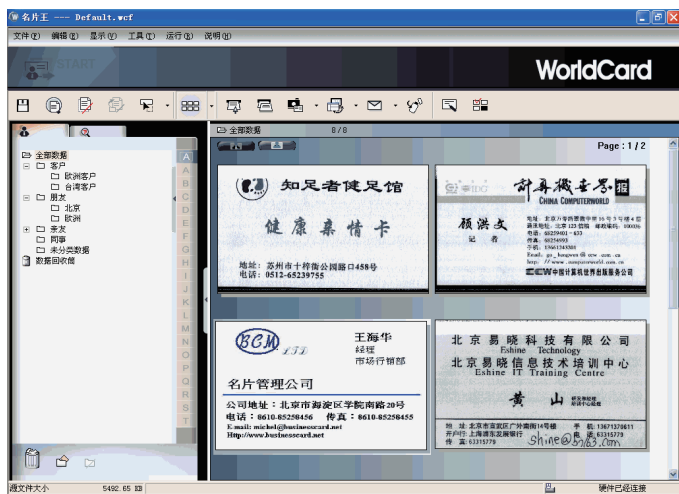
名片王 --- Default.wcf

文件(F) 编辑(E) 显示(V) 工具(T) 运行(S) 说明(H)

START

WorldCard

全部数据
客户
欧洲客户
台湾客户
朋友
北京
欧洲
亲友
同事
未分类数据
数据回收箱

A
B
C
D
E
F
G
H
I
J
K
L
M
N
O
P
Q
R
S
T

全部数据 8/8

Page : 1 / 2

知足者健足馆
健康桑情卡
地址：苏州市十梓街公园路口458号
电话：0512-65239755

计算机世界报
CHINA COMPUTERWORLD
顾洪文
记者
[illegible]
CCW中国计算机世界出版服务公司

BCM
王海华
经理
市场行销部
名片管理公司
公司地址：北京市海淀区学院南路20号
电话：8610-85258456 传真：8610-85258455
E-mail: michel@businesscard.net
Http://www.businesscard.net

北京易晓科技有限公司
Eshine Technology
北京易晓信息技术培训中心
Eshine IT Training Centre
黄山
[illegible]
shine@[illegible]

缓文件大小 5492.65 KB 硬件已经连接